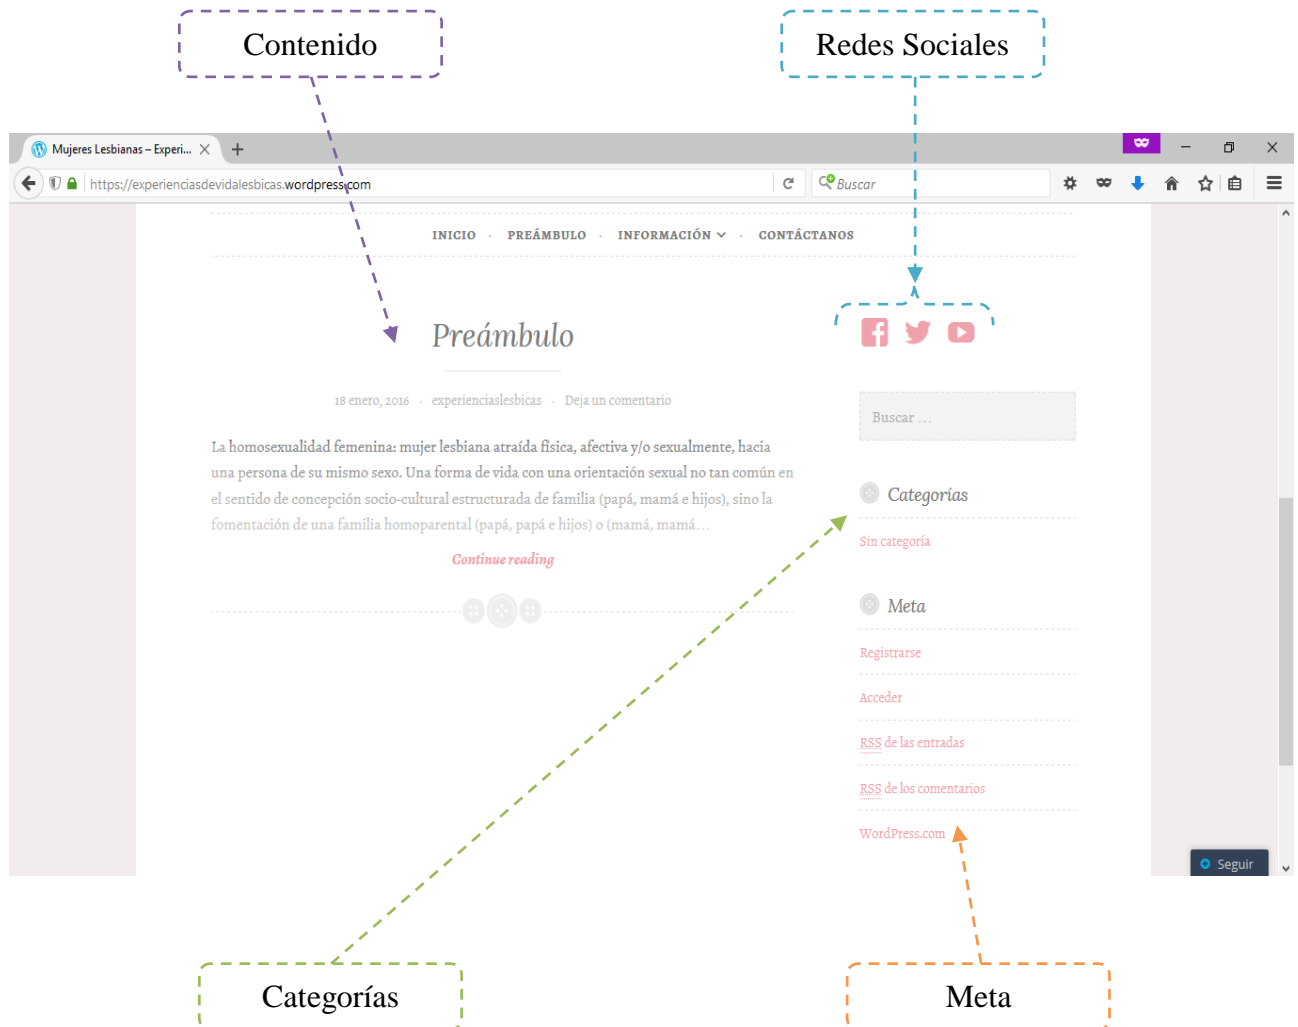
Contenido

Redes Sociales

Mujeres Lesbianas – Experi...

https://experienciasdevidalesbicas.wordpress.com

Buscar

INICIO · PREÁMBULO · INFORMACIÓN · CONTÁCTANOS

Preámbulo

18 enero, 2016 · experienciaslesbicas · Deja un comentario

La homosexualidad femenina: mujer lesbiana atraída física, afectiva y/o sexualmente, hacia una persona de su mismo sexo. Una forma de vida con una orientación sexual no tan común en el sentido de concepción socio-cultural estructurada de familia (papá, mamá e hijos), sino la fomentación de una familia homoparental (papá, papá e hijos) o (mamá, mamá…

Continue reading

Buscar …

Categorías

Sin categoría

Meta

Registrarse

Acceder

RSS de las entradas

RSS de los comentarios

WordPress.com

Seguir

Categorías

Meta